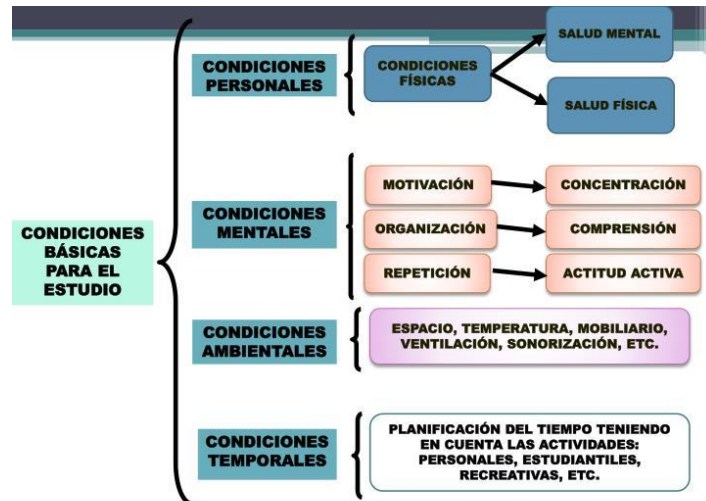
CONDICIONES BÁSICAS PARA EL ESTUDIO

CONDICIONES PERSONALES

CONDICIONES FÍSICAS

SALUD MENTAL

SALUD FÍSICA

CONDICIONES MENTALES

MOTIVACIÓN

CONCENTRACIÓN

ORGANIZACIÓN

COMPRENSIÓN

REPETICIÓN

ACTITUD ACTIVA

CONDICIONES AMBIENTALES

ESPACIO, TEMPERATURA, MOBILIARIO, VENTILACIÓN, SONORIZACIÓN, ETC.

CONDICIONES TEMPORALES

PLANIFICACIÓN DEL TIEMPO TENIENDO EN CUENTA LAS ACTIVIDADES: PERSONALES, ESTUDIANTILES, RECREATIVAS, ETC.